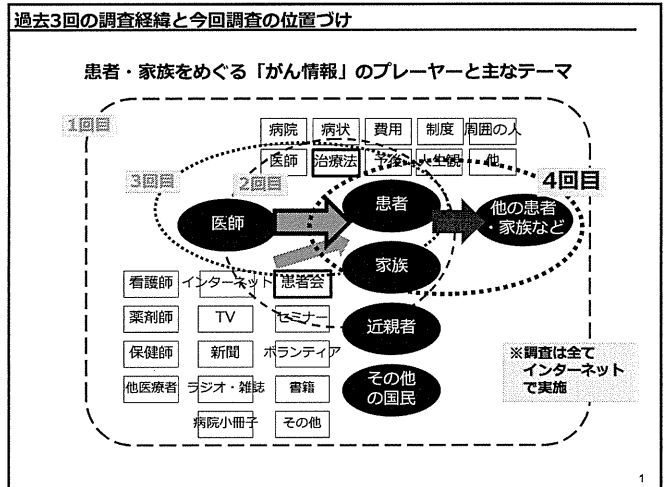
過去3回の調査経緯と今回調査の位置づけ

患者・家族をめぐる「がん情報」のプレーヤーと主なテーマ

1回目

病院 病状 費用 制度 周囲の人

医師 治療法 予後 人生観 他

3回目

2回目

4回目

医師

患者

他の患者・家族など

家族

看護師 インターネット 患者会

薬剤師 TV セミナー

近親者

保健師 新聞 ボランティア

他医療者 ラジオ・雑誌 書籍

その他の国民

病院小冊子 その他

※調査は全てインターネットで実施

1